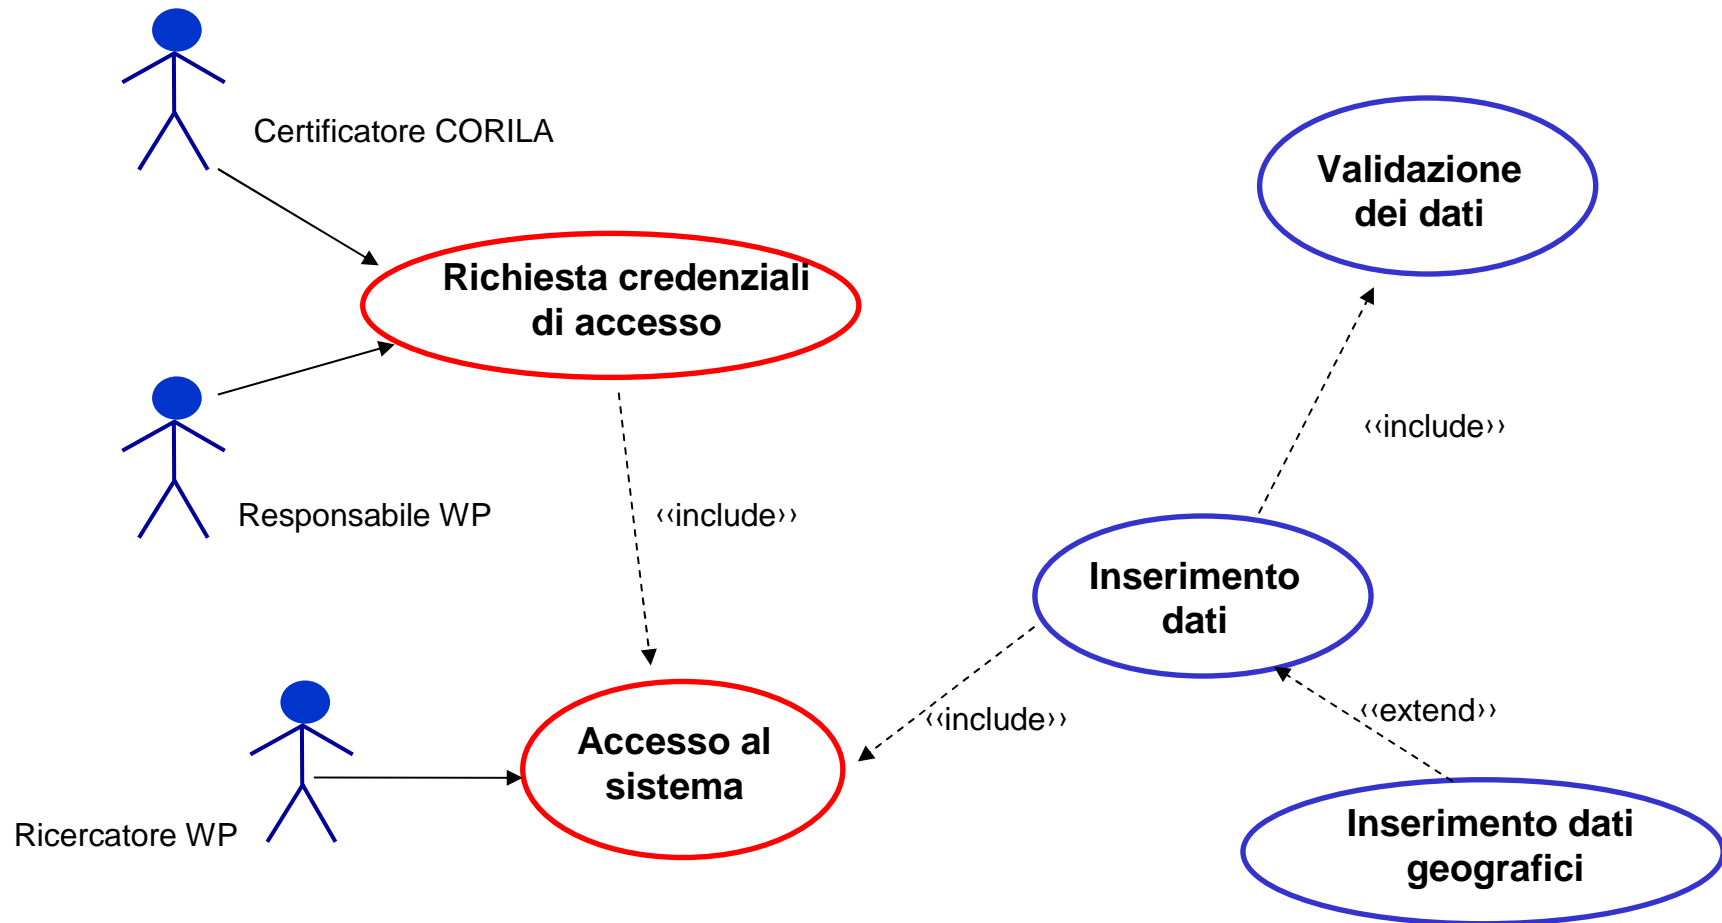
Certificatore CORILA

Validazione dei dati

Richiesta credenziali di accesso

‹‹include››

Responsabile WP

‹‹include››

Inserimento dati

‹‹include››

‹‹extend››

Accesso al sistema

Ricercatore WP

Inserimento dati geografici